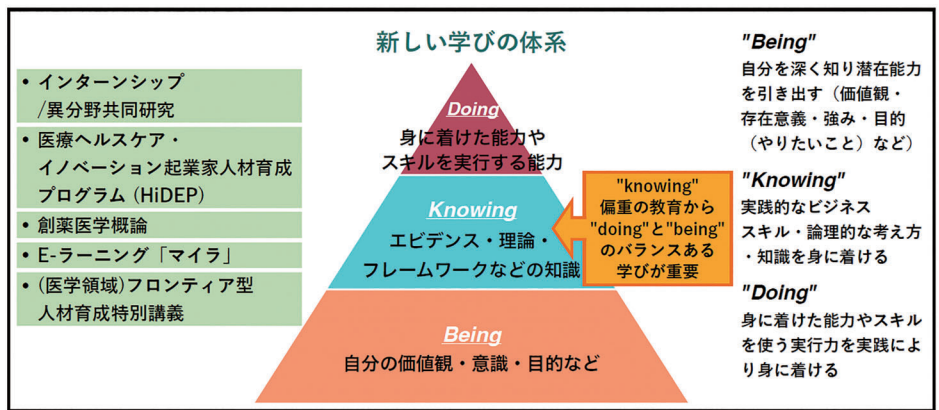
新しい学びの体系

• インターンシップ/異分野共同研究

• 医療ヘルスケア・イノベーション起業家人材育成プログラム（HiDEP）

• 創薬医学概論

• E-ラーニング「マイラ」

• (医学領域)フロンティア型人材育成特別講義

Doing
身に着けた能力やスキルを実行する能力

Knowing
エビデンス・理論・フレームワークなどの知識

"knowing"偏重の教育から"doing"と"being"のバランスある学びが重要

Being
自分の価値観・意識・目的など

"Being"
自分を深く知り潜在能力を引き出す（価値観・存在意義・強み・目的（やりたいこと）など）

"Knowing"
実践的なビジネススキル・論理的な考え方・知識を身に着ける

"Doing"
身に着けた能力やスキルを使う実行力を実践により身に着ける